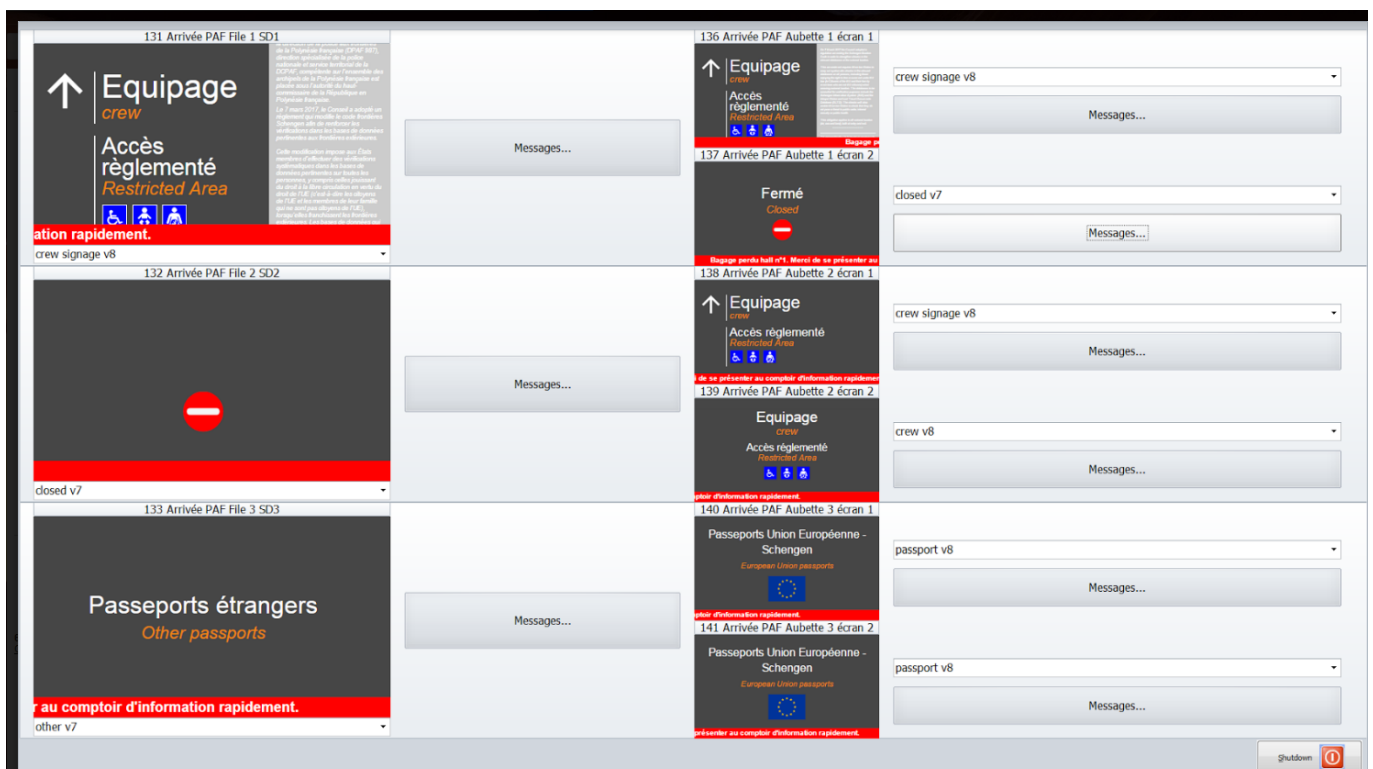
131 Arrivée PAF File 1 SD1

Equipage
crew

Accès règlementé
Restricted Area

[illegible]

ation rapidement.

crew signage v8

Messages...

136 Arrivée PAF Aubette 1 écran 1

Equipage
crew

Accès règlementé
Restricted Area

Bagage p

crew signage v8

Messages...

137 Arrivée PAF Aubette 1 écran 2

Fermé
Closed

Bagage perdu hall n°1. Merci de se présenter au

closed v7

Messages...

132 Arrivée PAF File 2 SD2

closed v7

Messages...

138 Arrivée PAF Aubette 2 écran 1

Equipage
crew

Accès règlementé
Restricted Area

de se présenter au comptoir d'information rapidem

crew signage v8

Messages...

139 Arrivée PAF Aubette 2 écran 2

Equipage
crew

Accès règlementé
Restricted Area

mptoir d'information rapidement.

crew v8

Messages...

133 Arrivée PAF File 3 SD3

Passeports étrangers
Other passports

r au comptoir d'information rapidement.

other v7

Messages...

140 Arrivée PAF Aubette 3 écran 1

Passeports Union Européenne - Schengen
European Union passports

ptoir d'information rapidement.

passport v8

Messages...

141 Arrivée PAF Aubette 3 écran 2

Passeports Union Européenne - Schengen
European Union passports

présenter au comptoir d'information rapidement.

passport v8

Messages...

Shutdown